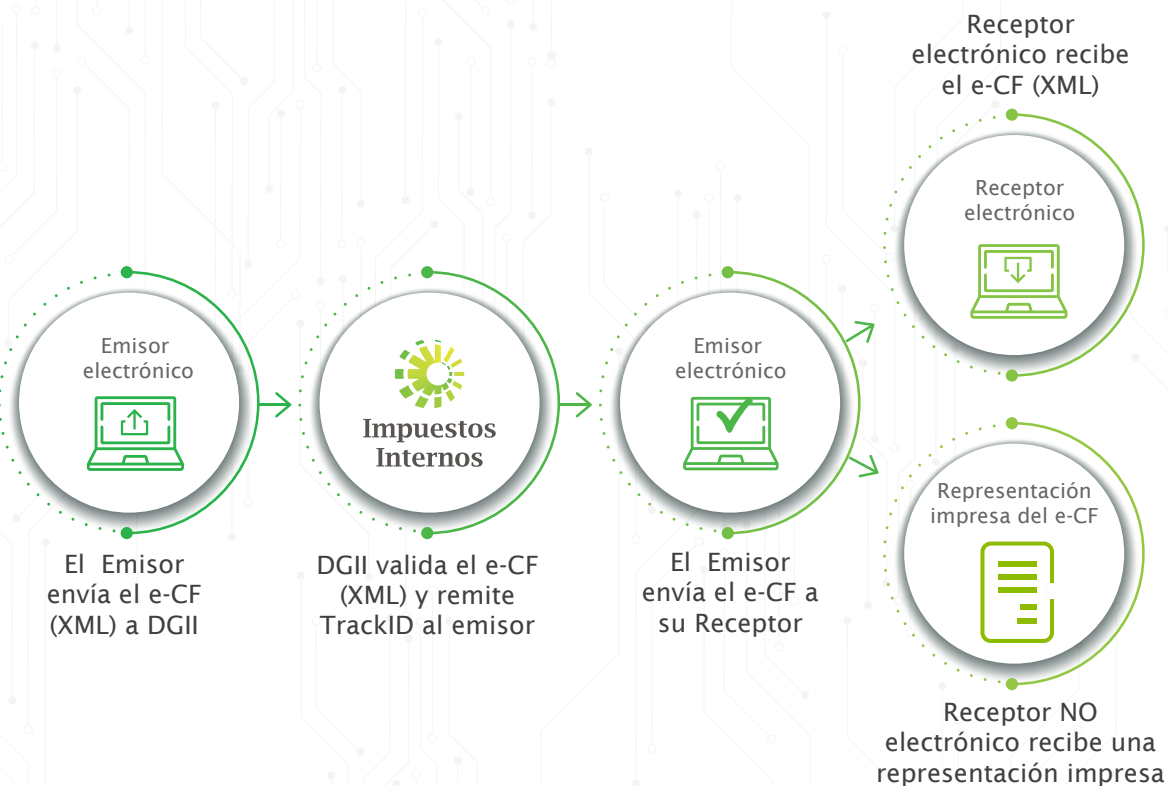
Emisor electrónico

El Emisor envía el e-CF (XML) a DGII

Impuestos Internos

DGII valida el e-CF (XML) y remite TrackID al emisor

Emisor electrónico

El Emisor envía el e-CF a su Receptor

Receptor electrónico recibe el e-CF (XML)

Receptor electrónico

Representación impresa del e-CF

Receptor NO electrónico recibe una representación impresa